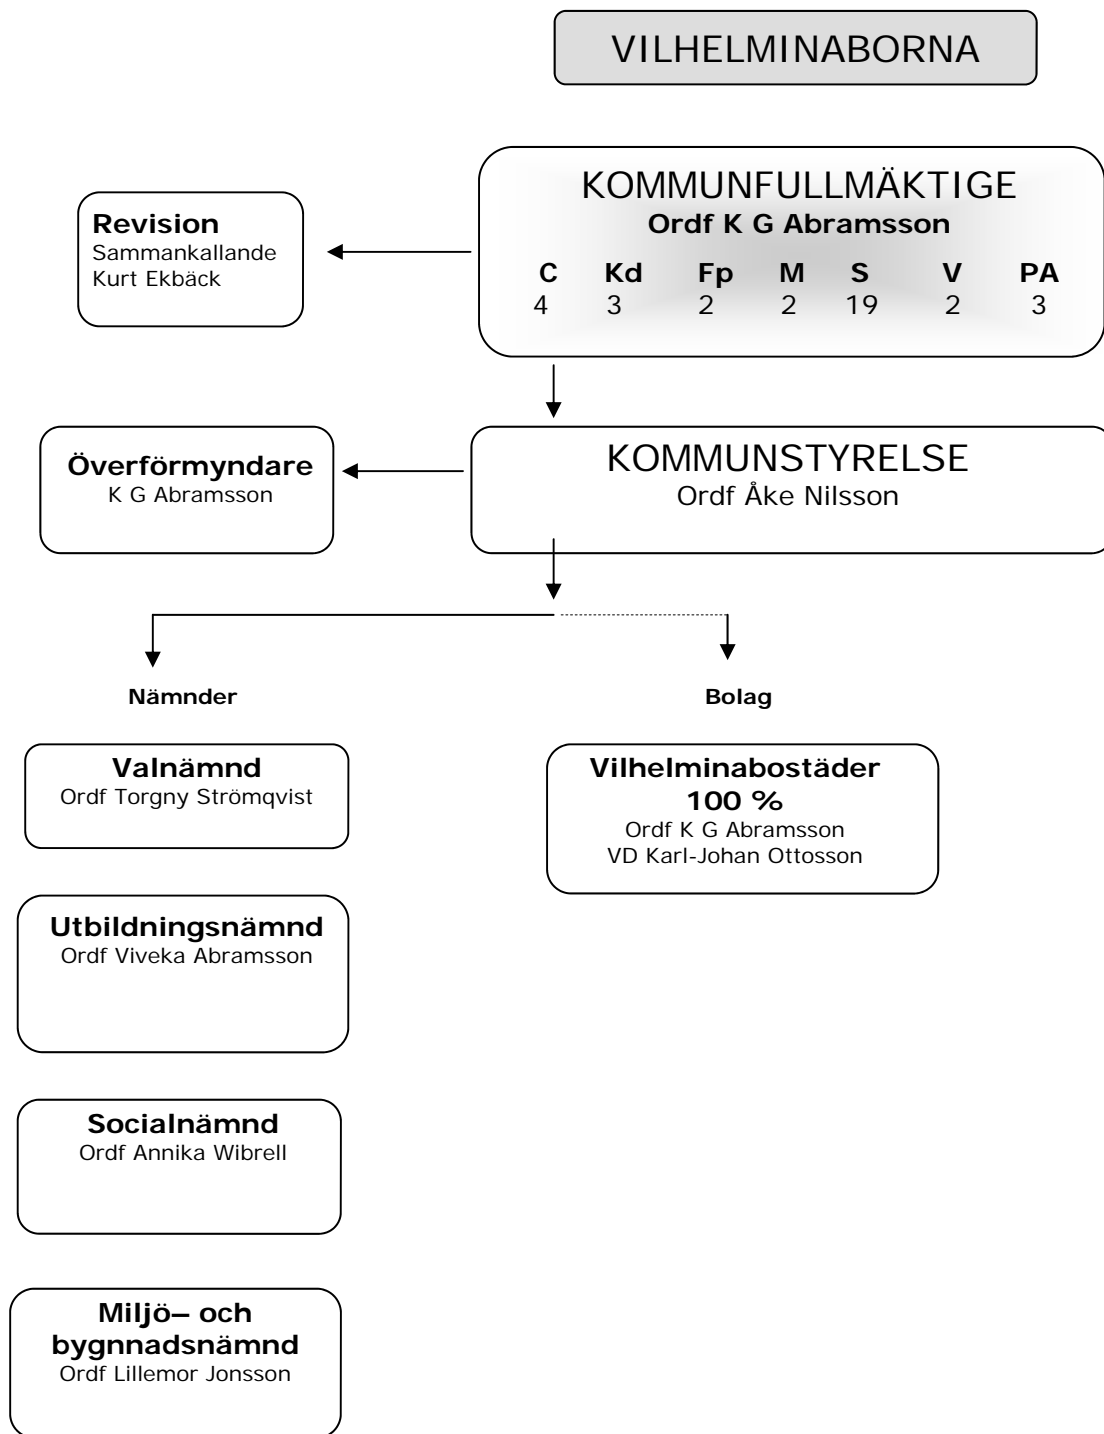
VILHELMINABORNA

KOMMUNFULLMÄKTIGE
**Ordf K G Abramsson**

| C | Kd | Fp | M | S | V | PA |
|---|---|---|---|---|---|---|
| 4 | 3 | 2 | 2 | 19 | 2 | 3 |

**Revision**
Sammankallande
Kurt Ekbäck

KOMMUNSTYRELSE
Ordf Åke Nilsson

**Överförmyndare**
K G Abramsson

**Nämnder**

**Bolag**

**Valnämnd**
Ordf Torgny Strömqvist

**Utbildningsnämnd**
Ordf Viveka Abramsson

**Socialnämnd**
Ordf Annika Wibrell

**Miljö– och bygnnadsnämnd**
Ordf Lillemor Jonsson

**Vilhelminabostäder 100 %**
Ordf K G Abramsson
VD Karl-Johan Ottosson